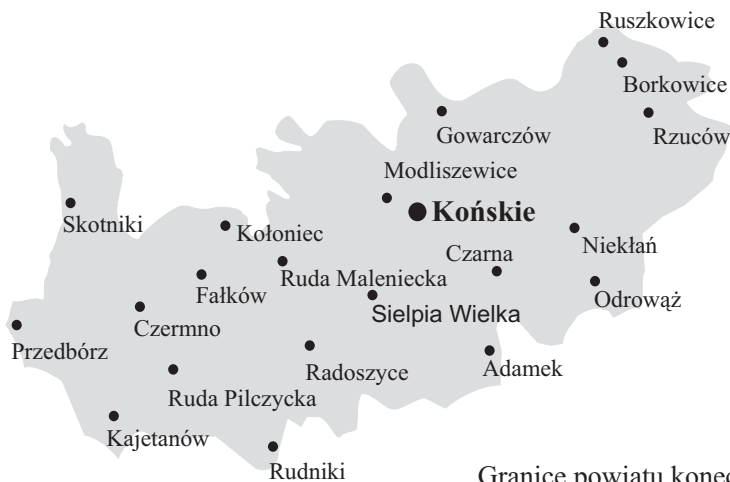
Ruszkowice
Borkowice
Rzuców
Gowarczów
Modliszewice
Końskie
Skotniki
Kołoniec
Niekłań
Czarna
Ruda Maleniecka
Fałków
Sielpia Wielka
Odrowąż
Czermno
Przedbórz
Radoszyce
Adamek
Ruda Pilczycka
Kajetanów
Rudniki
Granice powiatu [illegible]